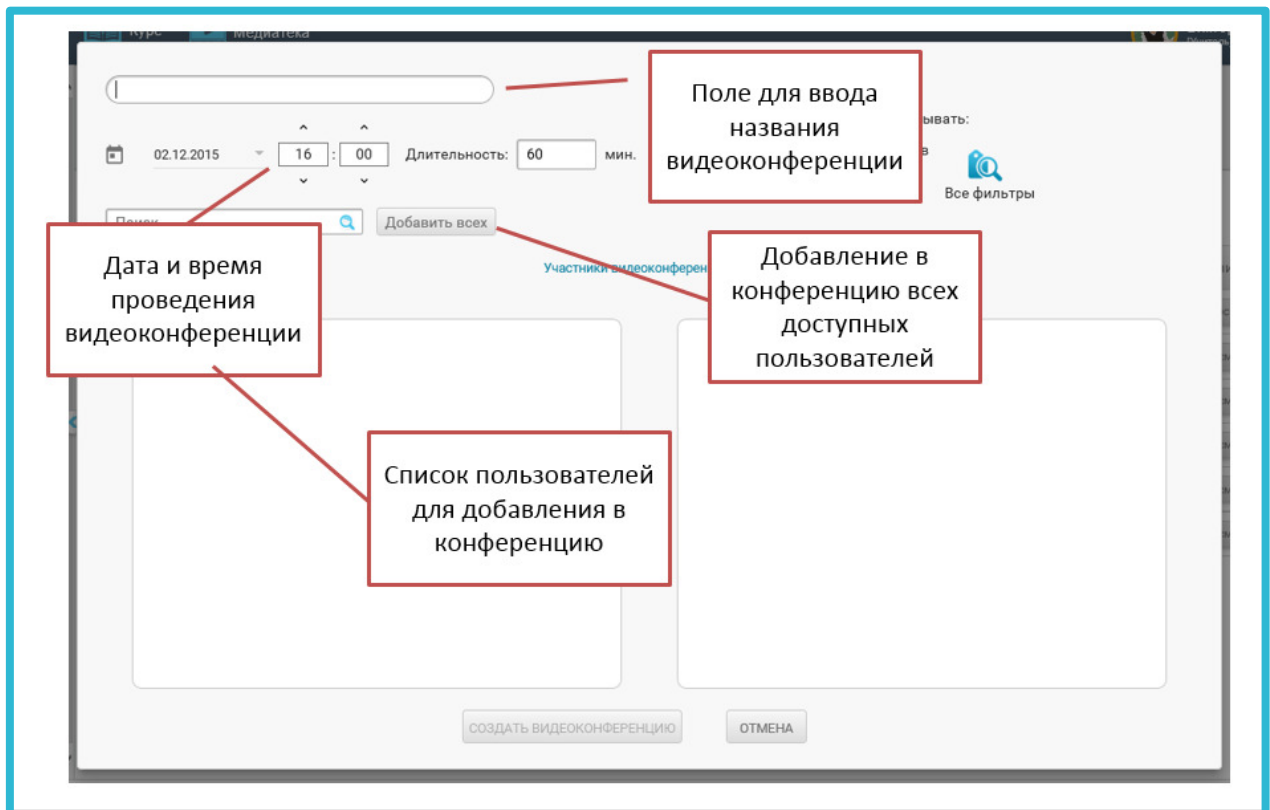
Курс Медиатека

Поле для ввода названия видеоконференции

02.12.2015 16 : 00 Длительность: 60 мин.

ывать:

Все фильтры

Поиск

Добавить всех

Дата и время проведения видеоконференции

Участники видеоконферен

Добавление в конференцию всех доступных пользователей

Список пользователей для добавления в конференцию

СОЗДАТЬ ВИДЕОКОНФЕРЕНЦИЮ

ОТМЕНА